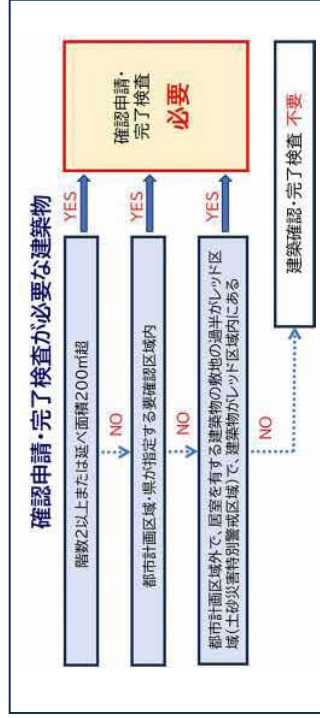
確認申請・完了検査が必要な建築物

階数2以上または延べ面積200㎡超

YES

NO

都市計画区域、県が指定する要確認区域内

YES

NO

都市計画区域外で、居室を有する建築物の敷地の過半がレッド区域(土砂災害特別警戒区域)で、建築物がレッド区域内にある

YES

NO

確認申請・完了検査
必要

建築確認・完了検査 不要